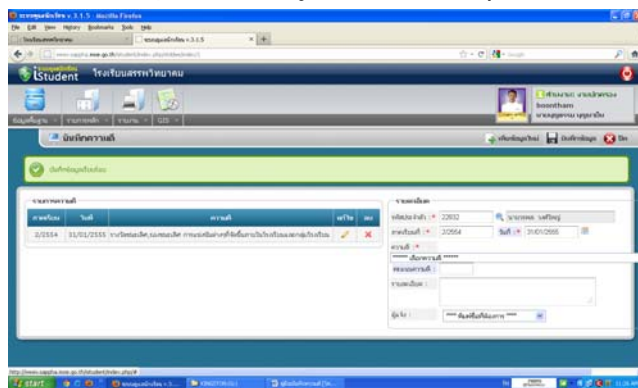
File Edit View History Bookmarks Tools Help

iStudent

Student โรงเรียนสรรพวิทยาคม

บันทึกความดี

บันทึกข้อมูลเรียบร้อย

รายการความดี

| ภาคเรียน | วันที่ | ความดี | แก้ไข | ลบ |
|---|---|---|---|---|
| 2/2554 | 31/01/2555 | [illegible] | | |

รายละเอียด

รหัสประจำตัว : 22832

ภาคเรียนที่ : 2/2554

วันที่ : 31/01/2555

ความดี :

คะแนนความดี :

รายละเอียด :

ผู้บันทึก :

start